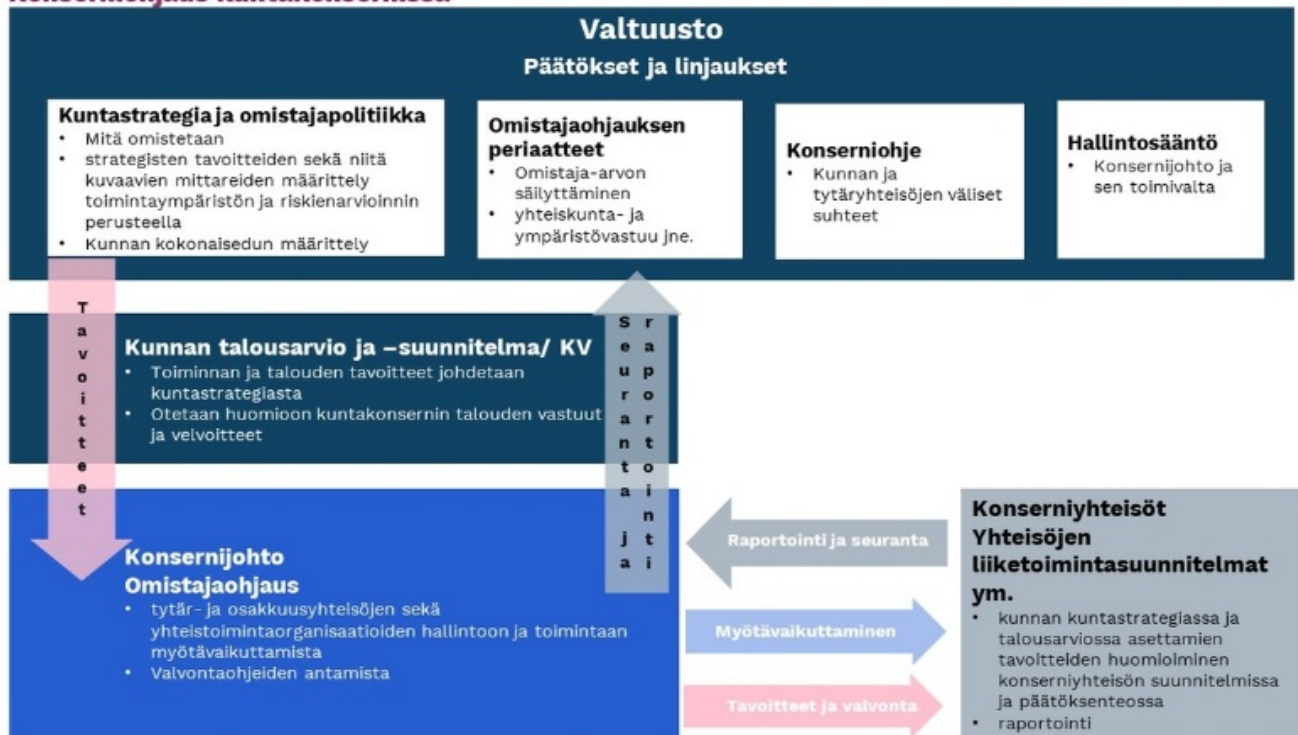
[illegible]

Valtuusto
Päätökset ja linjaukset

Kuntastrategia ja omistajapolitiikka
- Mitä omistetaan
- strategisten tavoitteiden sekä niitä kuvaavien mittareiden määrittely toimintaympäristön ja riskienarvioinnin perusteella
- Kunnan kokonaisedun määrittely

Omistajaohjauksen periaatteet
- Omistaja-arvon säilyttäminen
- yhteiskunta- ja ympäristövastuu jne.

Konserniohje
- Kunnan ja tytäryhteisöjen väliset suhteet

Hallintosääntö
- Konsernijohto ja sen toimivalta

Tavoitteet

Seuranta ja raportointi

Kunnan talousarvio ja –suunnitelma/ KV
- Toiminnan ja talouden tavoitteet johdetaan kuntastrategiasta
- Otetaan huomioon kuntakonsernin talouden vastuut ja velvoitteet

Konsernijohto
Omistajaohjaus
- tytär- ja osakkuusyhteisöjen sekä yhteistoimintaorganisaatioiden hallintoon ja toimintaan myötävaikuttamista
- Valvontaohjeiden antamista

Raportointi ja seuranta

Myötävaikuttaminen

Tavoitteet ja valvonta

Konserniyhteisöt
Yhteisöjen liiketoimintasuunnitelmat ym.
- kunnan kuntastrategiassa ja talousarviossa asettamien tavoitteiden huomioiminen konserniyhteisön suunnitelmissa ja päätöksenteossa
- raportointi